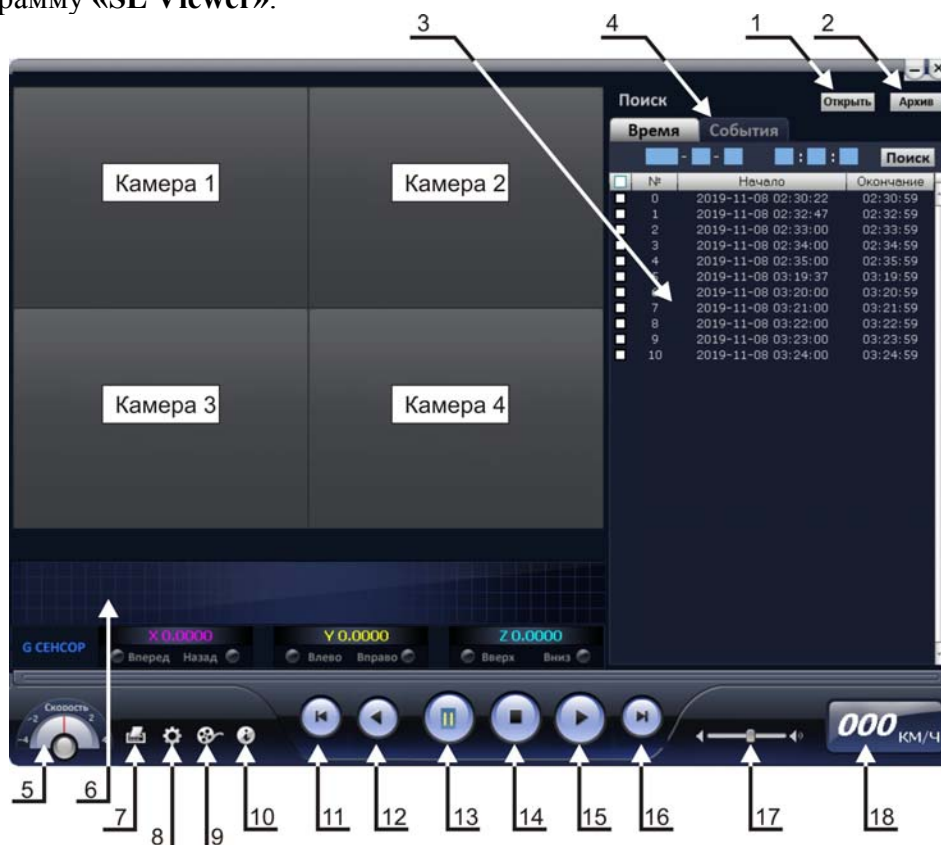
рамму «SL Viewer».

3 4 1 2

Поиск

Открыть Архив

Время События

Поиск

| | № | Начало | Окончание |
|---|---|---|---|
| | 0 | 2019-11-08 02:30:22 | 02:30:59 |
| | 1 | 2019-11-08 02:32:47 | 02:32:59 |
| | 2 | 2019-11-08 02:33:00 | 02:33:59 |
| | 3 | 2019-11-08 02:34:00 | 02:34:59 |
| | 4 | 2019-11-08 02:35:00 | 02:35:59 |
| | 5 | 2019-11-08 03:19:37 | 03:19:59 |
| | 6 | 2019-11-08 03:20:00 | 03:20:59 |
| | 7 | 2019-11-08 03:21:00 | 03:21:59 |
| | 8 | 2019-11-08 03:22:00 | 03:22:59 |
| | 9 | 2019-11-08 03:23:00 | 03:23:59 |
| | 10 | 2019-11-08 03:24:00 | 03:24:59 |

Камера 1

Камера 2

Камера 3

Камера 4

G СЕНСОР

X 0.0000 Вперед Назад

Y 0.0000 Влево Вправо

Z 0.0000 Вверх Вниз

Скорость -2 2 -4 4

000 КМ/Ч

5 6 7 8 9 10 11 12 13 14 15 16 17 18